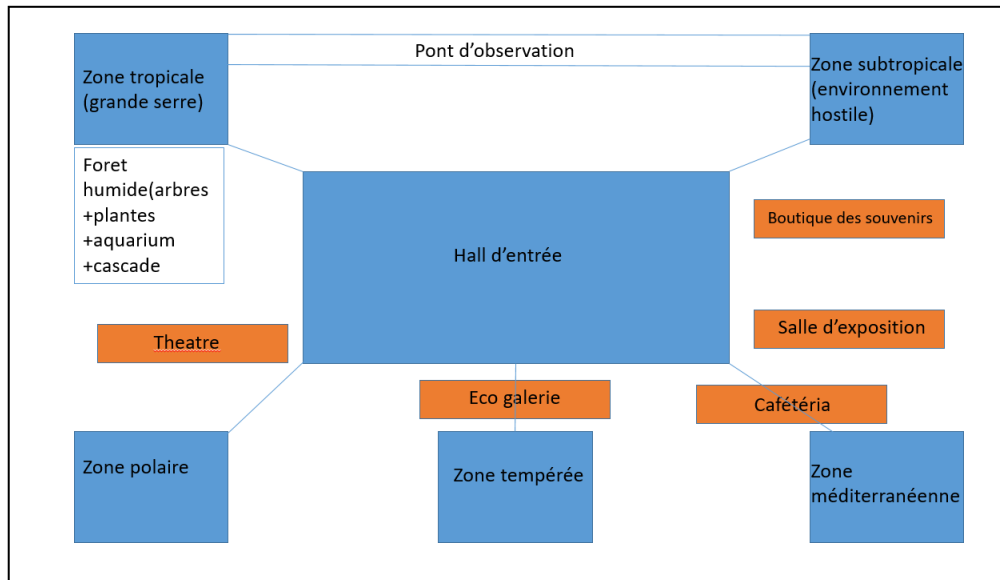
Zone tropicale (grande serre)

Pont d'observation

Zone subtropicale (environnement hostile)

Foret humide(arbres +plantes +aquarium +cascade

Hall d'entrée

Boutique des souvenirs

Salle d'exposition

Theatre

Eco galerie

Cafétéria

Zone polaire

Zone tempérée

Zone méditerranéenne